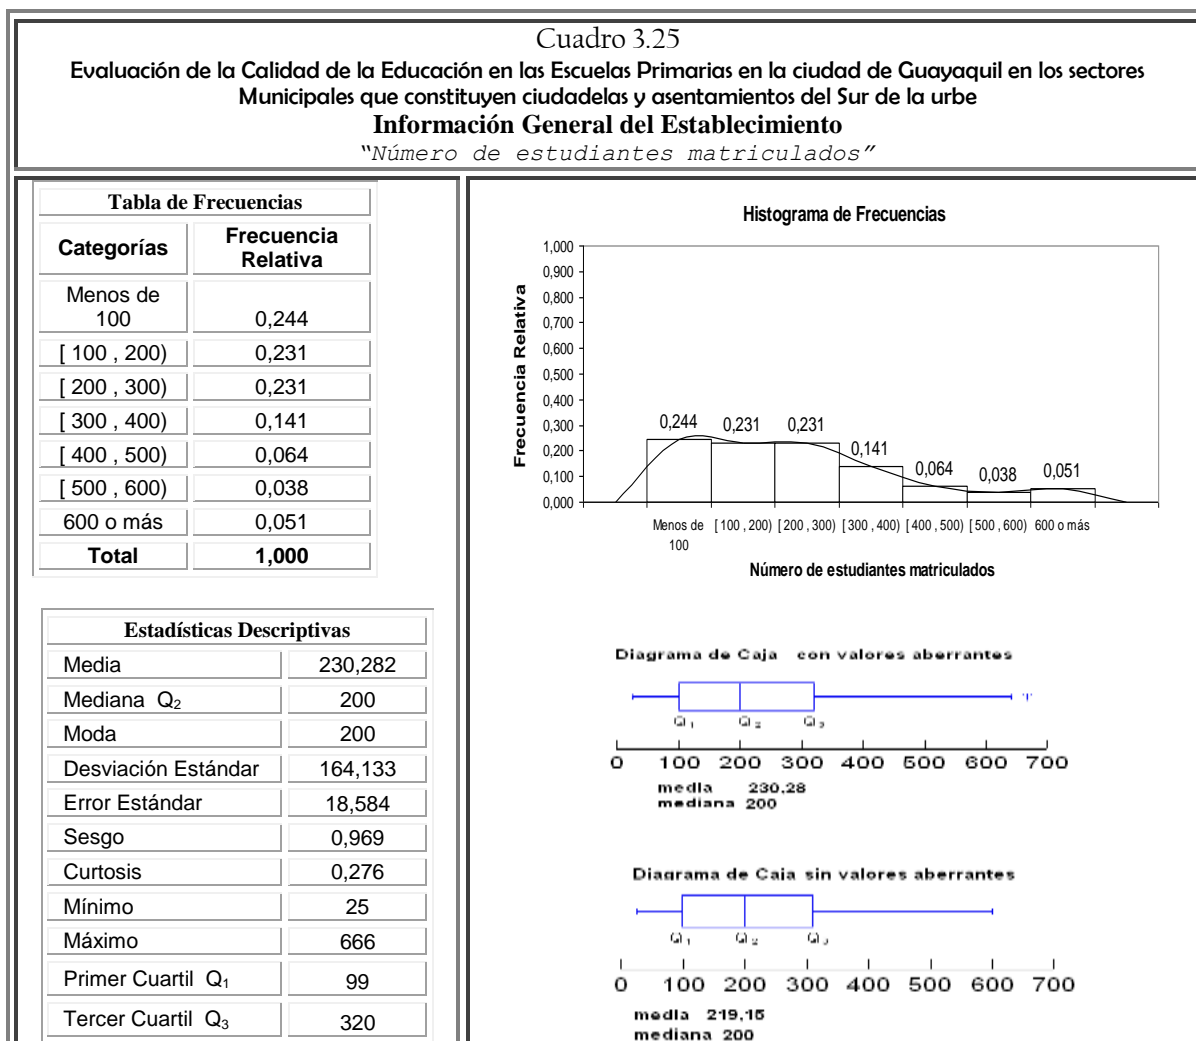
Cuadro 3.25
Evaluación de la Calidad de la Educación en las Escuelas Primarias en la ciudad de Guayaquil en los sectores Municipales que constituyen ciudadelas y asentamientos del Sur de la urbe
Información General del Establecimiento
"Número de estudiantes matriculados"

| Tabla de Frecuencias | |
|---|---|
| Categorías | Frecuencia Relativa |
| Menos de 100 | 0,244 |
| [ 100 , 200) | 0,231 |
| [ 200 , 300) | 0,231 |
| [ 300 , 400) | 0,141 |
| [ 400 , 500) | 0,064 |
| [ 500 , 600) | 0,038 |
| 600 o más | 0,051 |
| Total | 1,000 |

| Estadísticas Descriptivas | |
|---|---|
| Media | 230,282 |
| Mediana $Q_2$ | 200 |
| Moda | 200 |
| Desviación Estándar | 164,133 |
| Error Estándar | 18,584 |
| Sesgo | 0,969 |
| Curtosis | 0,276 |
| Mínimo | 25 |
| Máximo | 666 |
| Primer Cuartil $Q_1$ | 99 |
| Tercer Cuartil $Q_3$ | 320 |

Histograma de Frecuencias
Frecuencia Relativa
1,000
0,900
0,800
0,700
0,600
0,500
0,400
0,300
0,200
0,100
0,000
0,244 0,231 0,231 0,141 0,064 0,038 0,051
Menos de 100 [100 , 200) [200 , 300) [300 , 400) [400 , 500) [500 , 600) 600 o más
Número de estudiantes matriculados

Diagrama de Caja con valores aberrantes
$Q_1$ $Q_2$ $Q_3$
0 100 200 300 400 500 600 700
media 230.28
mediana 200

Diagrama de Caja sin valores aberrantes
$Q_1$ $Q_2$ $Q_3$
0 100 200 300 400 500 600 700
media 219.15
mediana 200